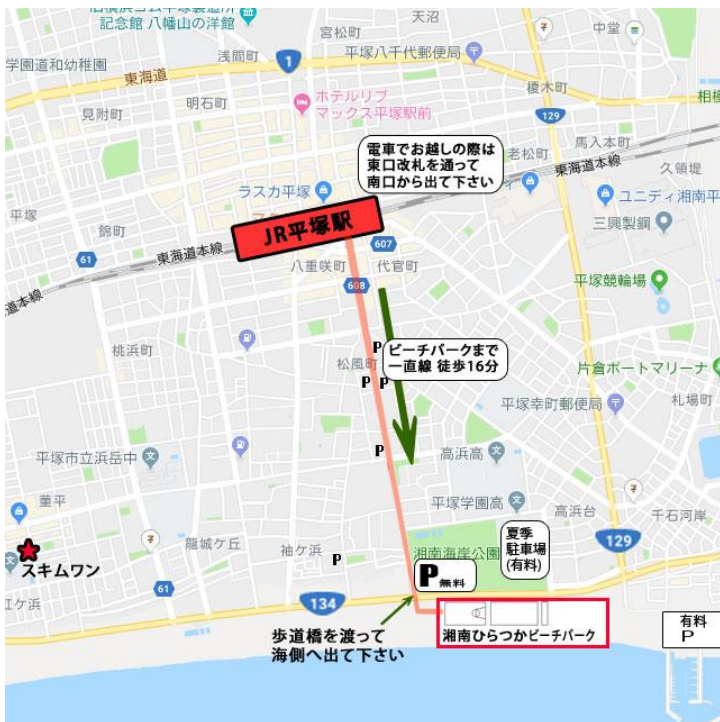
記念館 八幡山の洋館
天沼
宮松町
浅間町
1
平塚八千代郵便局
中堂
学園道和幼稚園
東海道
榎木町
相模
見附町
明石町
ホテルリブマックス平塚駅前
129
馬入本町
老松町
電車でお越しの際は東口改札を通って南口から出て下さい
東海道本線
久領堤
ラスカ平塚
ユニディ湘南平
平塚
錦町
JR平塚駅
607
三興製鋼
61
東海道本線
八重咲町
代官町
道本線
608
平塚競輪場
桃浜町
P
ビーチパークまで一直線 徒歩16分
松風町
P P
片倉ボートマリーナ
平塚幸町郵便局
札場町
P
平塚市立浜岳中
高浜高
董平
平塚学園高
高浜台
千石河岸
夏季駐車場(有料)
スキムワン
龍城ケ丘
袖ケ浜
P
湘南海岸公園
129
61
P 無料
エケ浜
134
有料 P
歩道橋を渡って海側へ出て下さい
湘南ひらつかビーチパーク